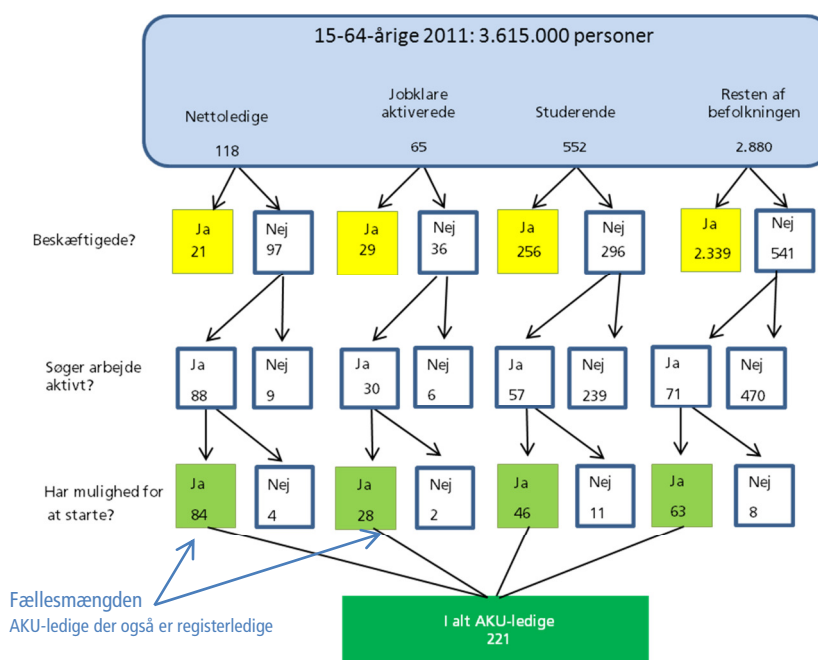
15-64-årige 2011: 3.615.000 personer

Nettoledige
118

Jobklare aktiverede
65

Studerende
552

Resten af befolkningen
2.880

Beskæftigede?

Ja
21

Nej
97

Ja
29

Nej
36

Ja
256

Nej
296

Ja
2.339

Nej
541

Søger arbejde aktivt?

Ja
88

Nej
9

Ja
30

Nej
6

Ja
57

Nej
239

Ja
71

Nej
470

Har mulighed for at starte?

Ja
84

Nej
4

Ja
28

Nej
2

Ja
46

Nej
11

Ja
63

Nej
8

Fællesmængden
AKU-ledige der også er registerledige

I alt AKU-ledige
221